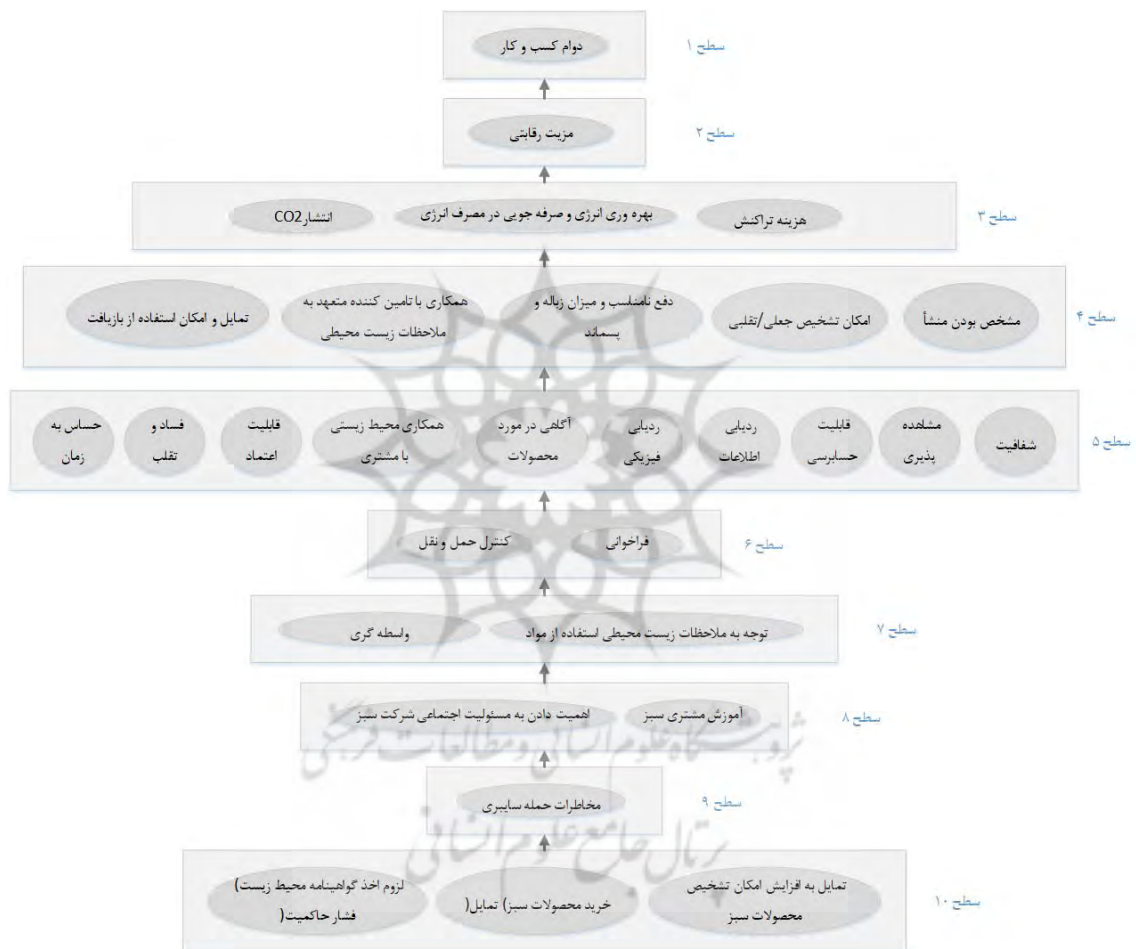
سطح ۱
دوام کسب و کار

سطح ۲
مزیت رقابتی

سطح ۳
هزینه تراکنش
بهره وری انرژی و صرفه جویی در مصرف انرژی
انتشار$CO_2$

سطح ۴
مشخص بودن منشأ
امکان تشخیص جعلی/تقلبی
دفع نامناسب و میزان زباله و پسماند
همکاری با تامین کننده متعهد به ملاحظات زیست محیطی
تمایل و امکان استفاده از بازیافت

سطح ۵
شفافیت
مشاهده پذیری
قابلیت حسابرسی
ردیابی اطلاعات
ردیابی فیزیکی
آگاهی در مورد محصولات
همکاری محیط زیستی با مشتری
قابلیت اعتماد
فساد و تقلب
حساس به زمان

سطح ۶
فراخوانی
کنترل حمل و نقل

سطح ۷
توجه به ملاحظات زیست محیطی استفاده از مواد
واسطه گری

سطح ۸
آموزش مشتری سبز
اهمیت دادن به مسئولیت اجتماعی شرکت سبز

پژوهشگاه علوم انسانی و مطالعات فرهنگی

سطح ۹
مخاطرات حمله سایبری

پرتال جامع علوم انسانی

سطح ۱۰
تمایل به افزایش امکان تشخیص محصولات سبز
خرید محصولات سبز) تمایل(
لزوم اخذ گواهینامه محیط زیست) فشار حاکمیت(